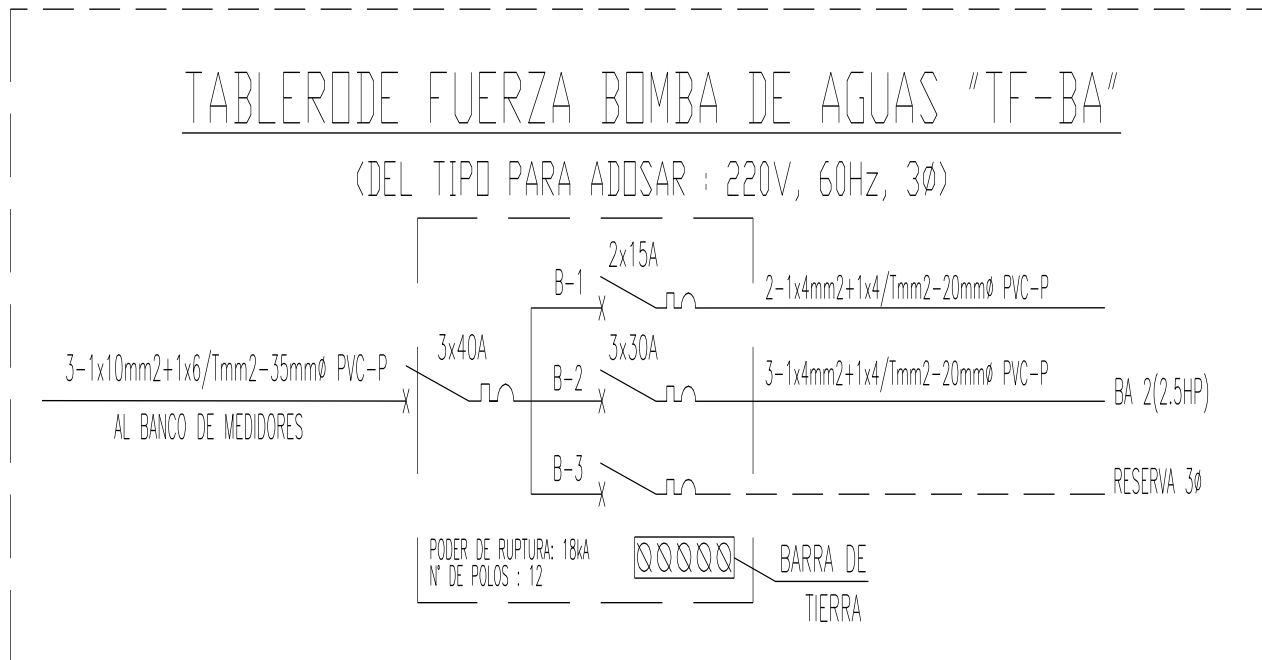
TABLERODE FUERZA BOMBA DE AGUAS "TF-BA"

(DEL TIPO PARA ADOSAR : 220V, 60Hz, 3Ø)

B-1

2x15A

2-1x4mm2+1x4/Tmm2-20mmø PVC-P

3-1x10mm2+1x6/Tmm2-35mmø PVC-P

3x40A

3x30A

B-2

3-1x4mm2+1x4/Tmm2-20mmø PVC-P

BA 2(2.5HP)

AL BANCO DE MEDIDORES

B-3

RESERVA 3Ø

PODER DE RUPTURA: 18kA
N° DE POLOS : 12

BARRA DE TIERRA